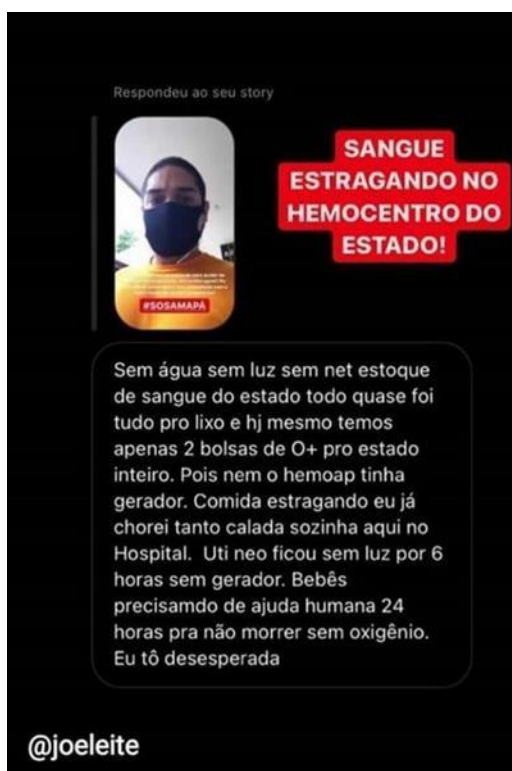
Respondeu ao seu story

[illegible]

#SOSAMAPÁ

SANGUE ESTRAGANDO NO HEMOCENTRO DO ESTADO!

Sem água sem luz sem net estoque de sangue do estado todo quase foi tudo pro lixo e hj mesmo temos apenas 2 bolsas de O+ pro estado inteiro. Pois nem o hemoap tinha gerador. Comida estragando eu já chorei tanto calada sozinha aqui no Hospital. Uti neo ficou sem luz por 6 horas sem gerador. Bebês precisamdo de ajuda humana 24 horas pra não morrer sem oxigênio. Eu tô desesperada

@joeleite